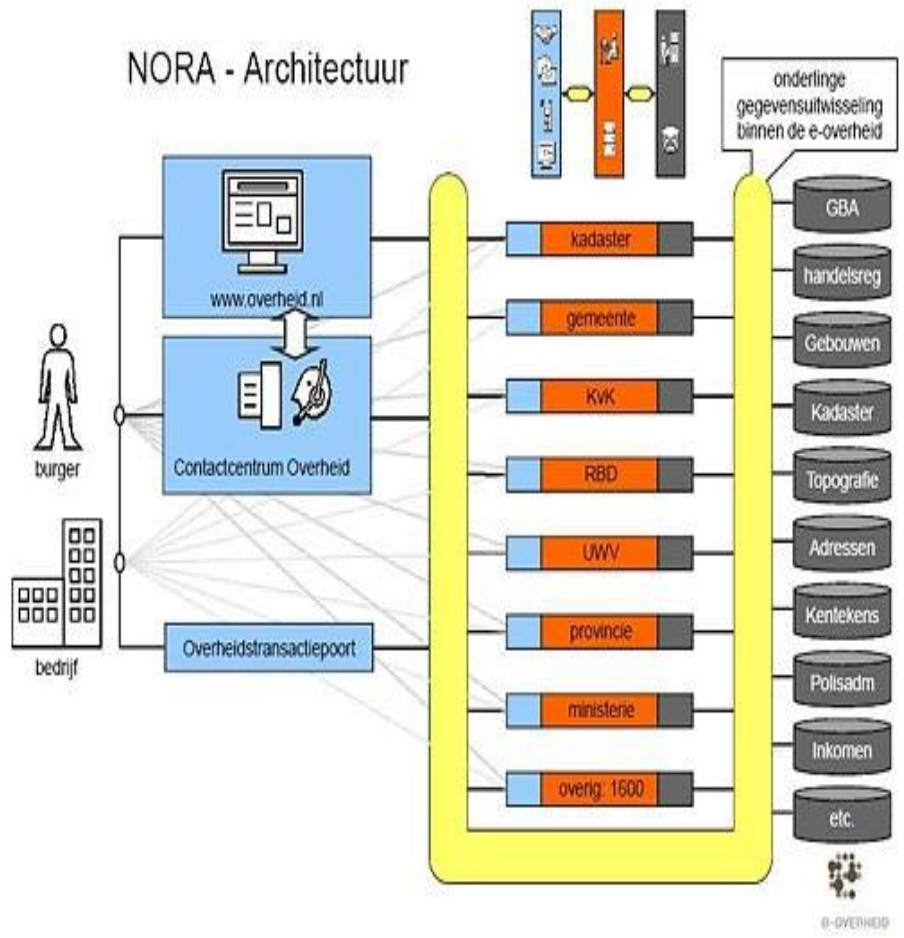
NORA - Architectuur

onderlinge gegevensuitwisseling binnen de e-overheid

www.overheid.nl

Contactcentrum Overheid

burger

bedrijf

Overheidstransactiepoort

kadaster

gemeente

KvK

RBD

UWV

provincie

ministerie

overig: 1600

GBA

handelsreg

Gebouwen

Kadaster

Topografie

Adressen

Kentekens

Polisadm

Inkomen

etc.

E-OVERHEID